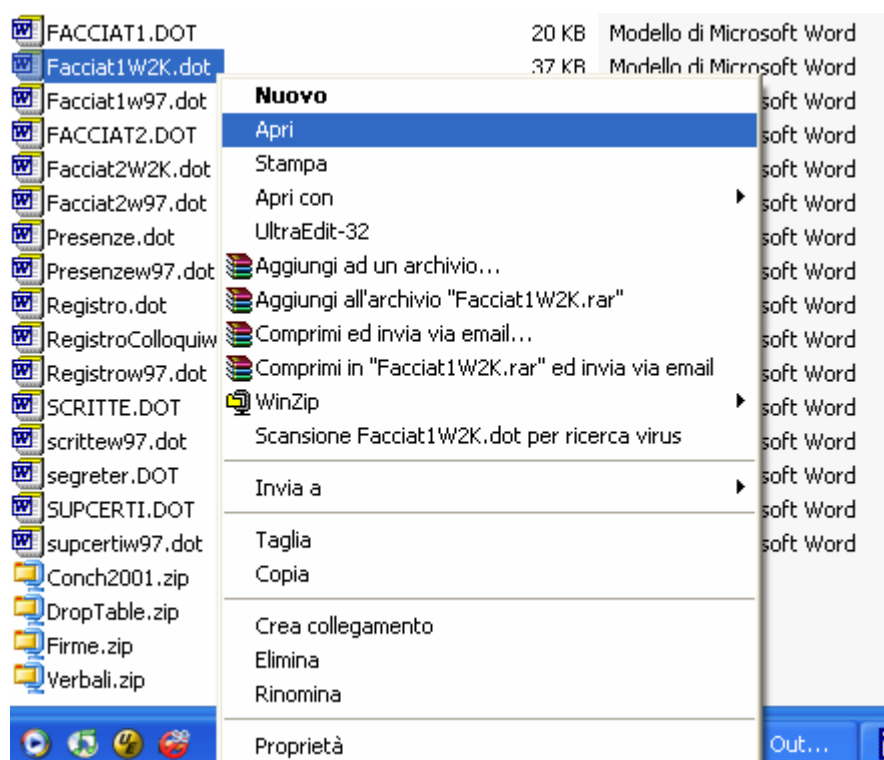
FACCIAT1.DOT 20 KB Modello di Microsoft Word
Facciat1W2K.dot 37 KB Modello di Microsoft Word
Facciat1w97.dot soft Word
FACCIAT2.DOT soft Word
Facciat2W2K.dot soft Word
Facciat2w97.dot soft Word
Presenze.dot soft Word
Presenzew97.dot soft Word
Registro.dot soft Word
RegistroColloquiw soft Word
Registrow97.dot soft Word
SCRITTE.DOT soft Word
scrittew97.dot soft Word
segreter.DOT soft Word
SUPCERTI.DOT soft Word
supcertiw97.dot soft Word
Conch2001.zip
DropTable.zip
Firme.zip
Verbali.zip

Nuovo
Apri
Stampa
Apri con
UltraEdit-32
Aggiungi ad un archivio...
Aggiungi all'archivio "Facciat1W2K.rar"
Comprimi ed invia via email...
Comprimi in "Facciat1W2K.rar" ed invia via email
WinZip
Scansione Facciat1W2K.dot per ricerca virus

Invia a

Taglia
Copia

Crea collegamento
Elimina
Rinomina

Proprietà

Out...